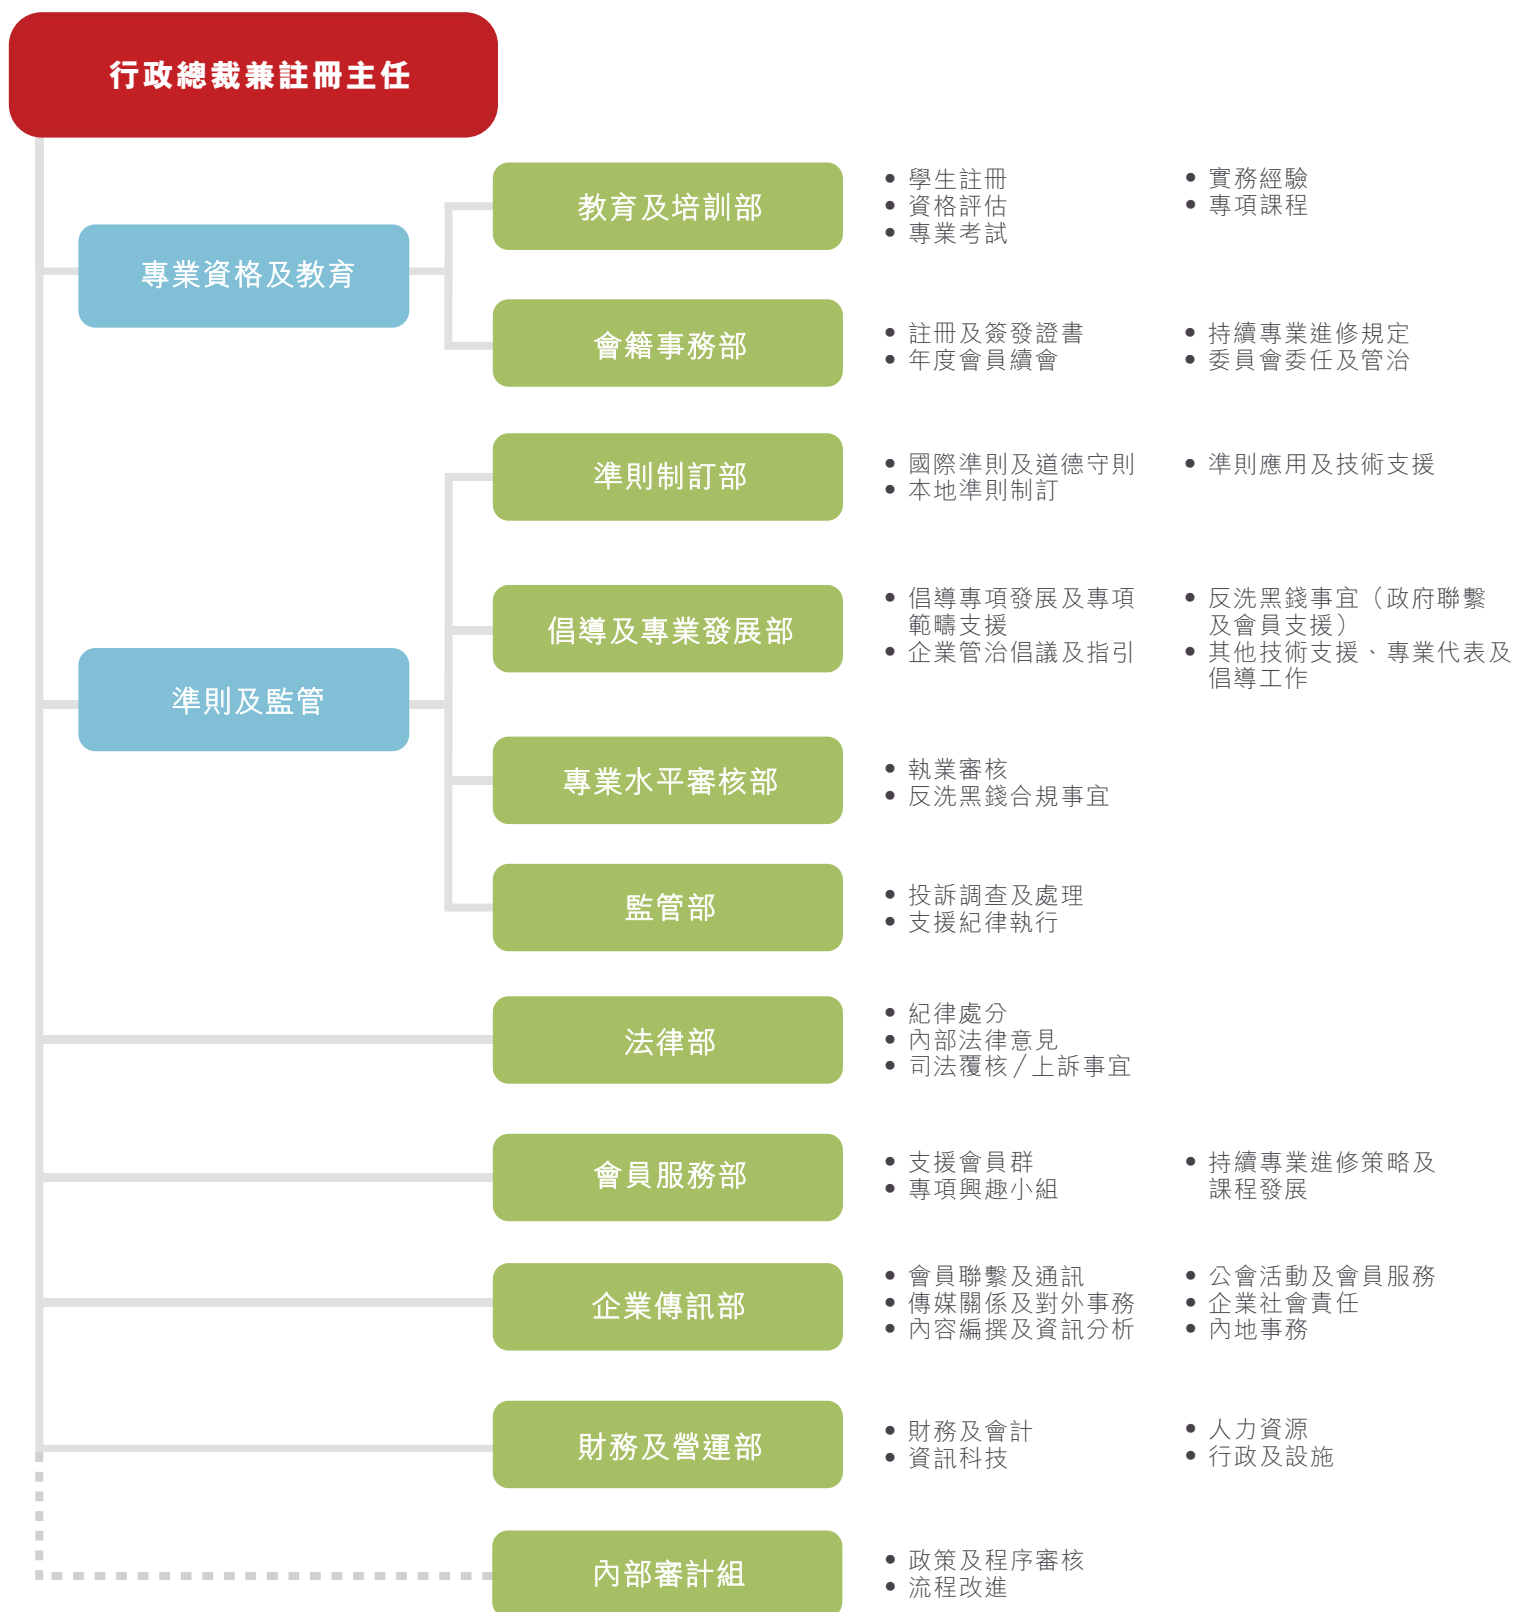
行政總裁兼註冊主任

專業資格及教育

教育及培訓部

- 學生註冊
- 資格評估
- 專業考試

- 實務經驗
- 專項課程

會籍事務部

- 註冊及簽發證書
- 年度會員續會

- 持續專業進修規定
- 委員會委任及管治

準則及監管

準則制訂部

- 國際準則及道德守則
- 本地準則制訂

- 準則應用及技術支援

倡導及專業發展部

- 倡導專項發展及專項範疇支援
- 企業管治倡議及指引

- 反洗黑錢事宜（政府聯繫及會員支援）
- 其他技術支援、專業代表及倡導工作

專業水平審核部

- 執業審核
- 反洗黑錢合規事宜

監管部

- 投訴調查及處理
- 支援紀律執行

法律部

- 紀律處分
- 內部法律意見
- 司法覆核／上訴事宜

會員服務部

- 支援會員群
- 專項興趣小組

- 持續專業進修策略及課程發展

企業傳訊部

- 會員聯繫及通訊
- 傳媒關係及對外事務
- 內容編撰及資訊分析

- 公會活動及會員服務
- 企業社會責任
- 內地事務

財務及營運部

- 財務及會計
- 資訊科技

- 人力資源
- 行政及設施

內部審計組

- 政策及程序審核
- 流程改進